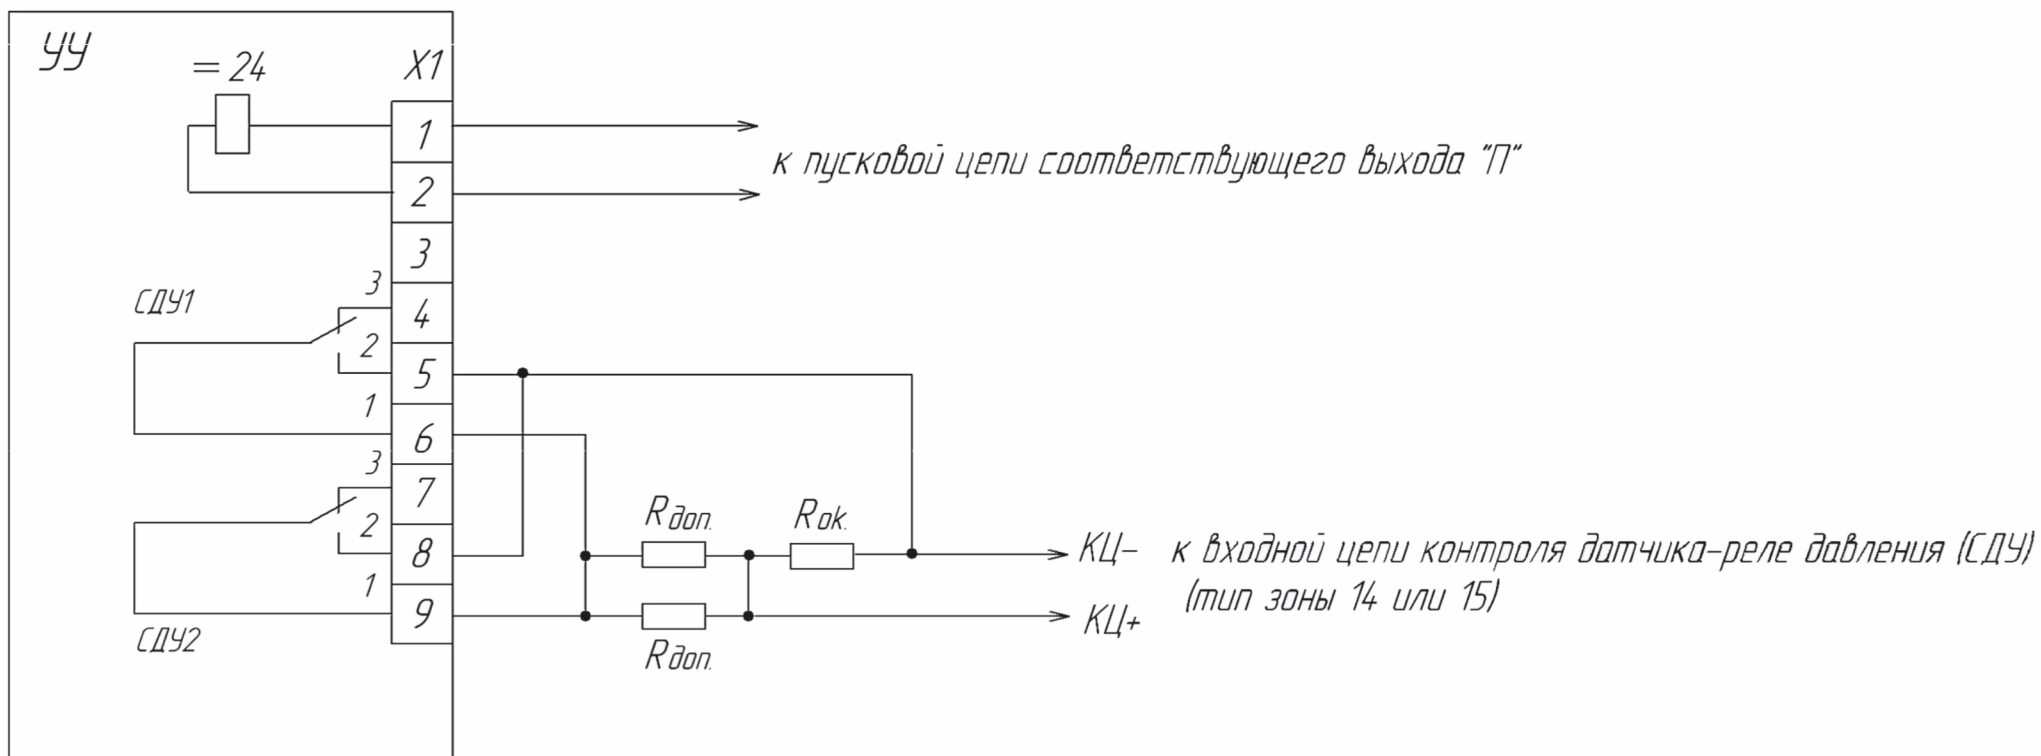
УУ

= 24

X1

1

2

3

4

5

6

7

8

9

к пусковой цепи соответствующего выхода "П"

СДУ1

3

2

1

СДУ2

3

2

1

$R_{доп.}$

$R_{ok.}$

$R_{доп.}$

КЦ–

КЦ+

к входной цепи контроля датчика-реле давления (СДУ)
(тип зоны 14 или 15)